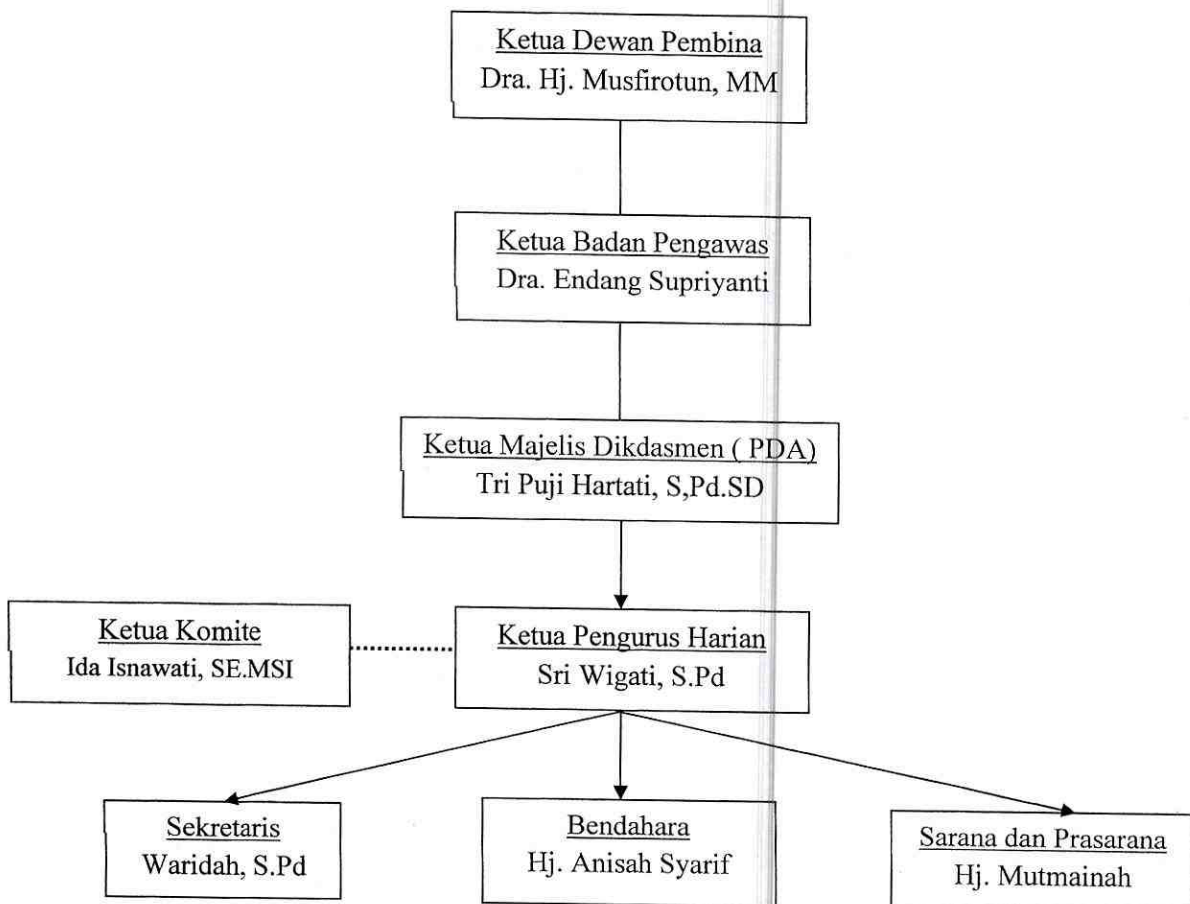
Ketua Dewan Pembina
Dra. Hj. Musfirotun, MM

Ketua Badan Pengawas
Dra. Endang Supriyanti

Ketua Majelis Dikdasmen ( PDA)
Tri Puji Hartati, S,Pd.SD

Ketua Komite
Ida Isnawati, SE.MSI

Ketua Pengurus Harian
Sri Wigati, S.Pd

Sekretaris
Waridah, S.Pd

Bendahara
Hj. Anisah Syarif

Sarana dan Prasarana
Hj. Mutmainah